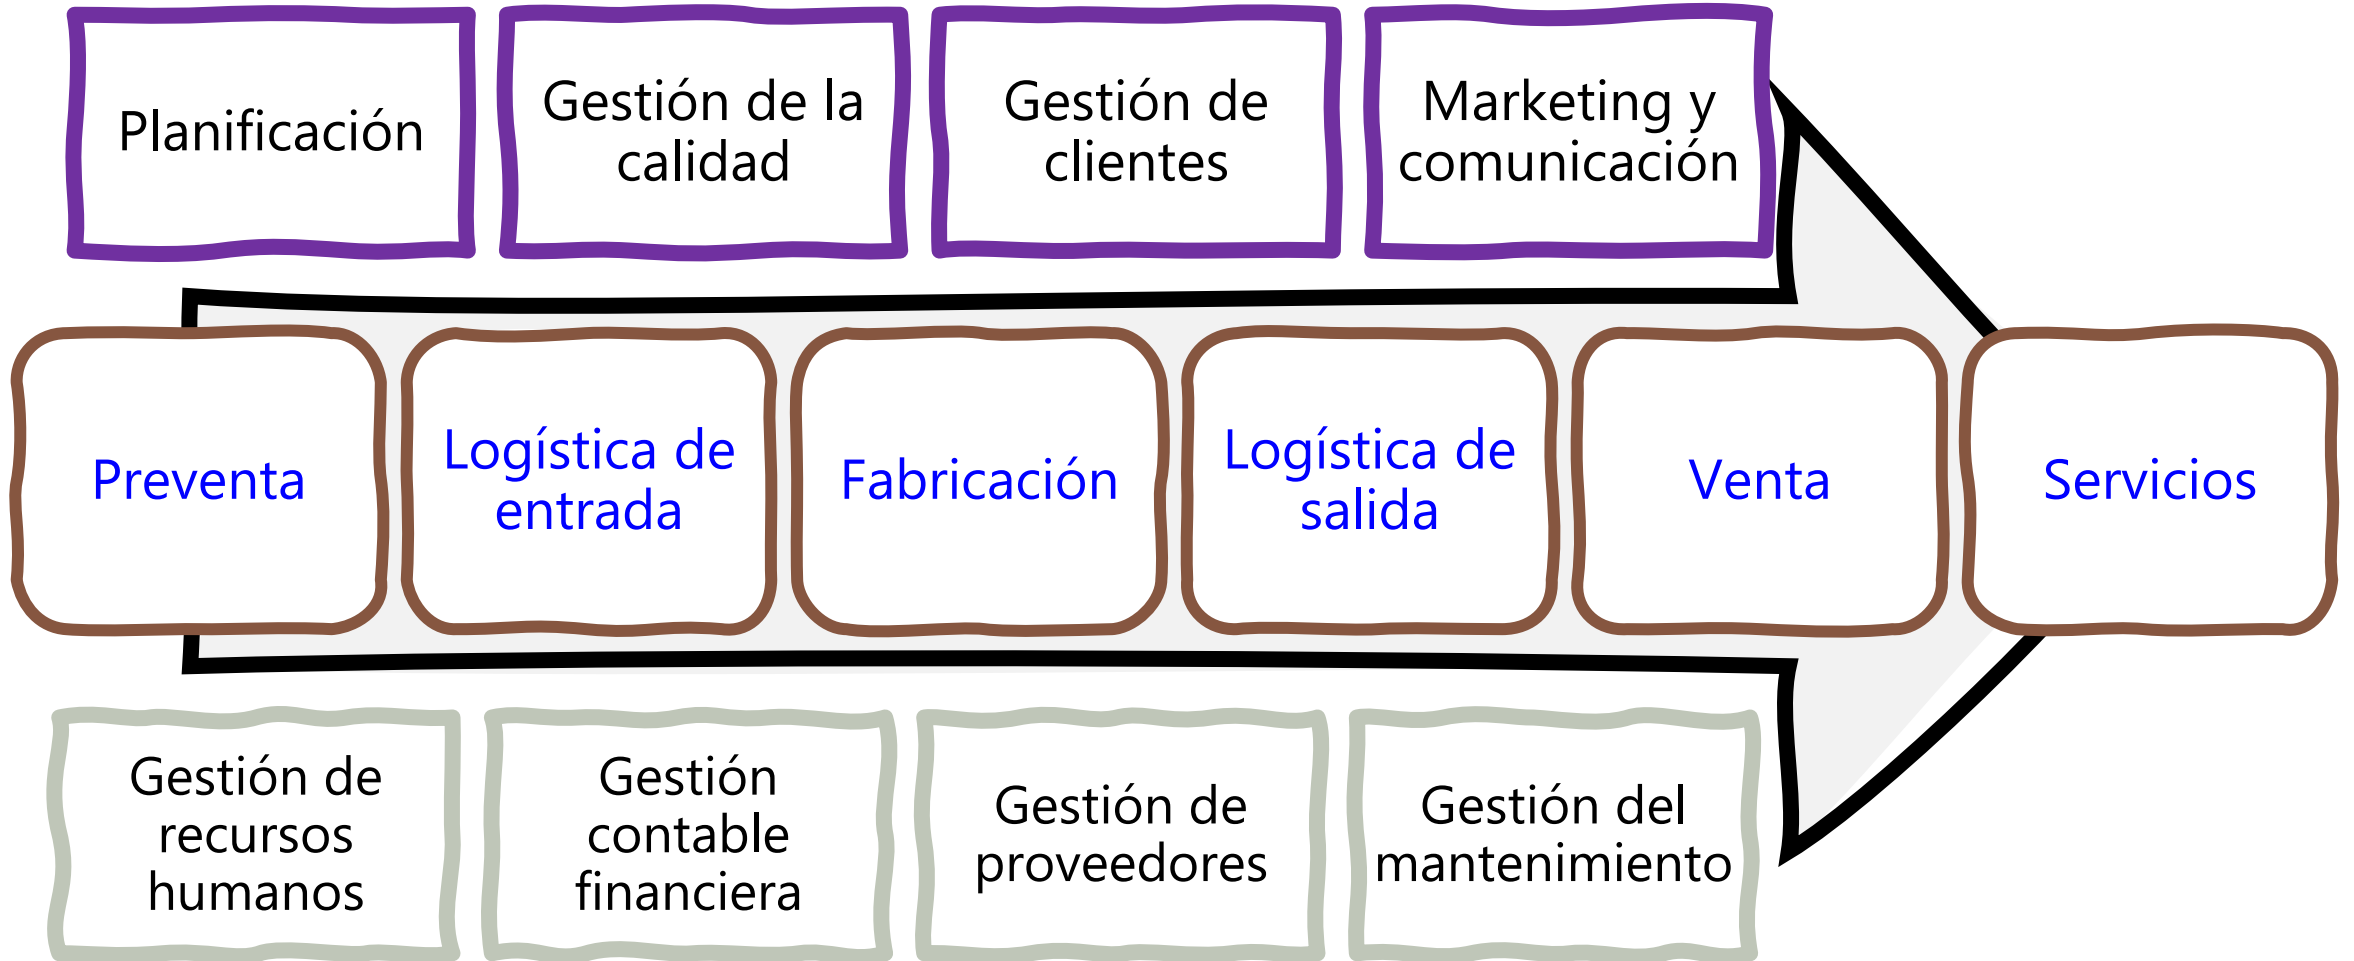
Planificación

Gestión de la calidad

Gestión de clientes

Marketing y comunicación

Preventa

Logística de entrada

Fabricación

Logística de salida

Venta

Servicios

Gestión de recursos humanos

Gestión contable financiera

Gestión de proveedores

Gestión del mantenimiento